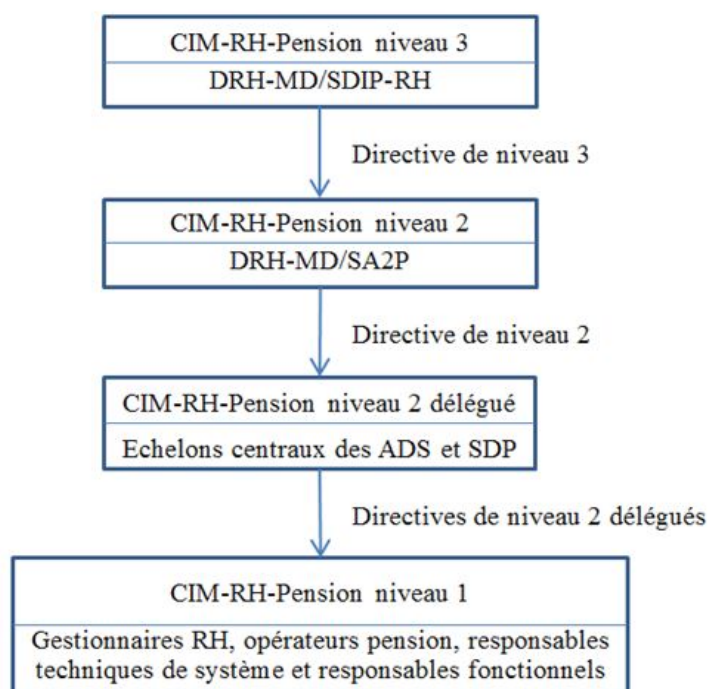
CIM-RH-Pension niveau 3
DRH-MD/SDIP-RH

Directive de niveau 3

CIM-RH-Pension niveau 2
DRH-MD/SA2P

Directive de niveau 2

CIM-RH-Pension niveau 2 délégué
Echelons centraux des ADS et SDP

Directives de niveau 2 délégués

CIM-RH-Pension niveau 1
Gestionnaires RH, opérateurs pension, responsables techniques de système et responsables fonctionnels